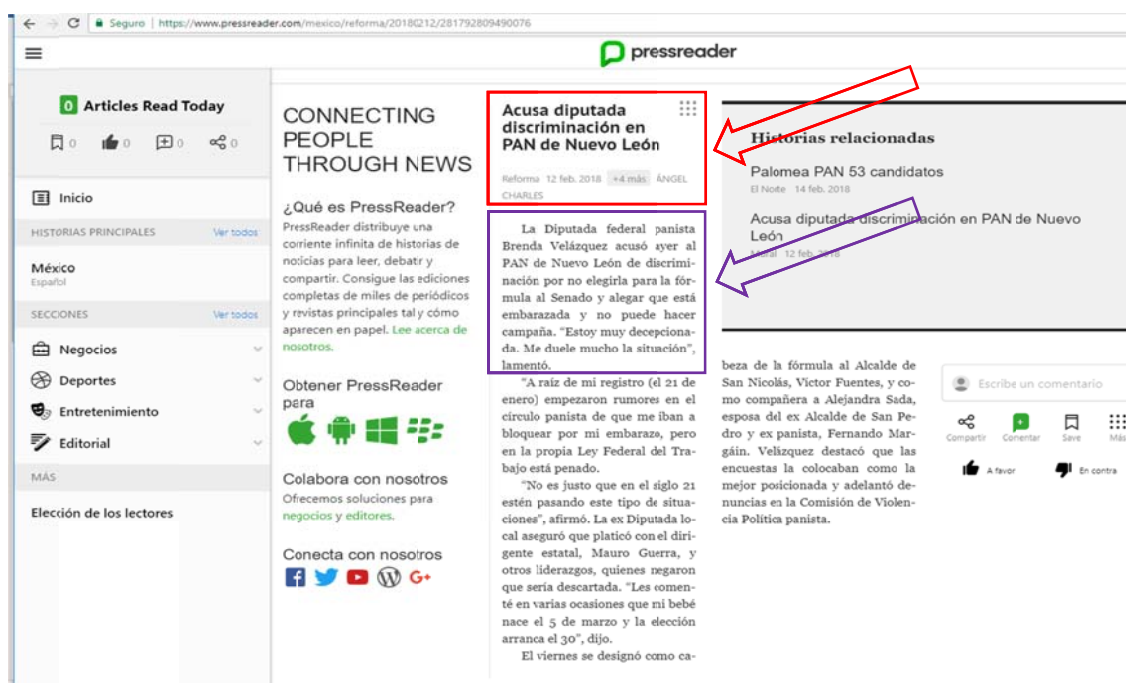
Seguro | https://www.pressreader.com/mexico/reforma/20180212/281792809490076

pressreader

0 Articles Read Today

0 0 0 0

Inicio

HISTORIAS PRINCIPALES Ver todos

México
Español

SECCIONES Ver todos

Negocios

Deportes

Entretenimiento

Editorial

MÁS

Elección de los lectores

CONNECTING PEOPLE THROUGH NEWS

¿Qué es PressReader?

PressReader distribuye una corriente infinita de historias de noticias para leer, debatir y compartir. Consigue las ediciones completas de miles de periódicos y revistas principales tal y cómo aparecen en papel. Lee acerca de nosotros.

Obtener PressReader para

Colabora con nosotros

Ofrecemos soluciones para negocios y editores.

Conecta con nosotros

Acusa diputada discriminación en PAN de Nuevo León

Reforma 12 feb. 2018 +4 más ÁNGEL CHARLES

La Diputada federal panista Brenda Velázquez acusó ayer al PAN de Nuevo León de discriminación por no elegirla para la fórmula al Senado y alegar que está embarazada y no puede hacer campaña. "Estoy muy decepcionada. Me duele mucho la situación", lamentó.

"A raíz de mi registro (el 21 de enero) empezaron rumores en el círculo panista de que me iban a bloquear por mi embarazo, pero en la propia Ley Federal del Trabajo está penado.

"No es justo que en el siglo 21 estén pasando este tipo de situaciones", afirmó. La ex Diputada local aseguró que platicó con el dirigente estatal, Mauro Guerra, y otros liderazgos, quienes negaron que sería descartada. "Les comenté en varias ocasiones que mi bebé nace el 5 de marzo y la elección arranca el 30", dijo.

El viernes se designó como cabeza de la fórmula al Alcalde de San Nicolás, Víctor Fuentes, y como compañera a Alejandra Sada, esposa del ex Alcalde de San Pedro y ex panista, Fernando Margáin. Velázquez destacó que las encuestas la colocaban como la mejor posicionada y adelantó denuncias en la Comisión de Violencia Política panista.

Historias relacionadas

Palomea PAN 53 candidatos
El Norte 14 feb. 2018

Acusa diputada discriminación en PAN de Nuevo León
Mural 12 feb. 2018

Escribe un comentario

Compartir Comentar Save Más

A favor En contra